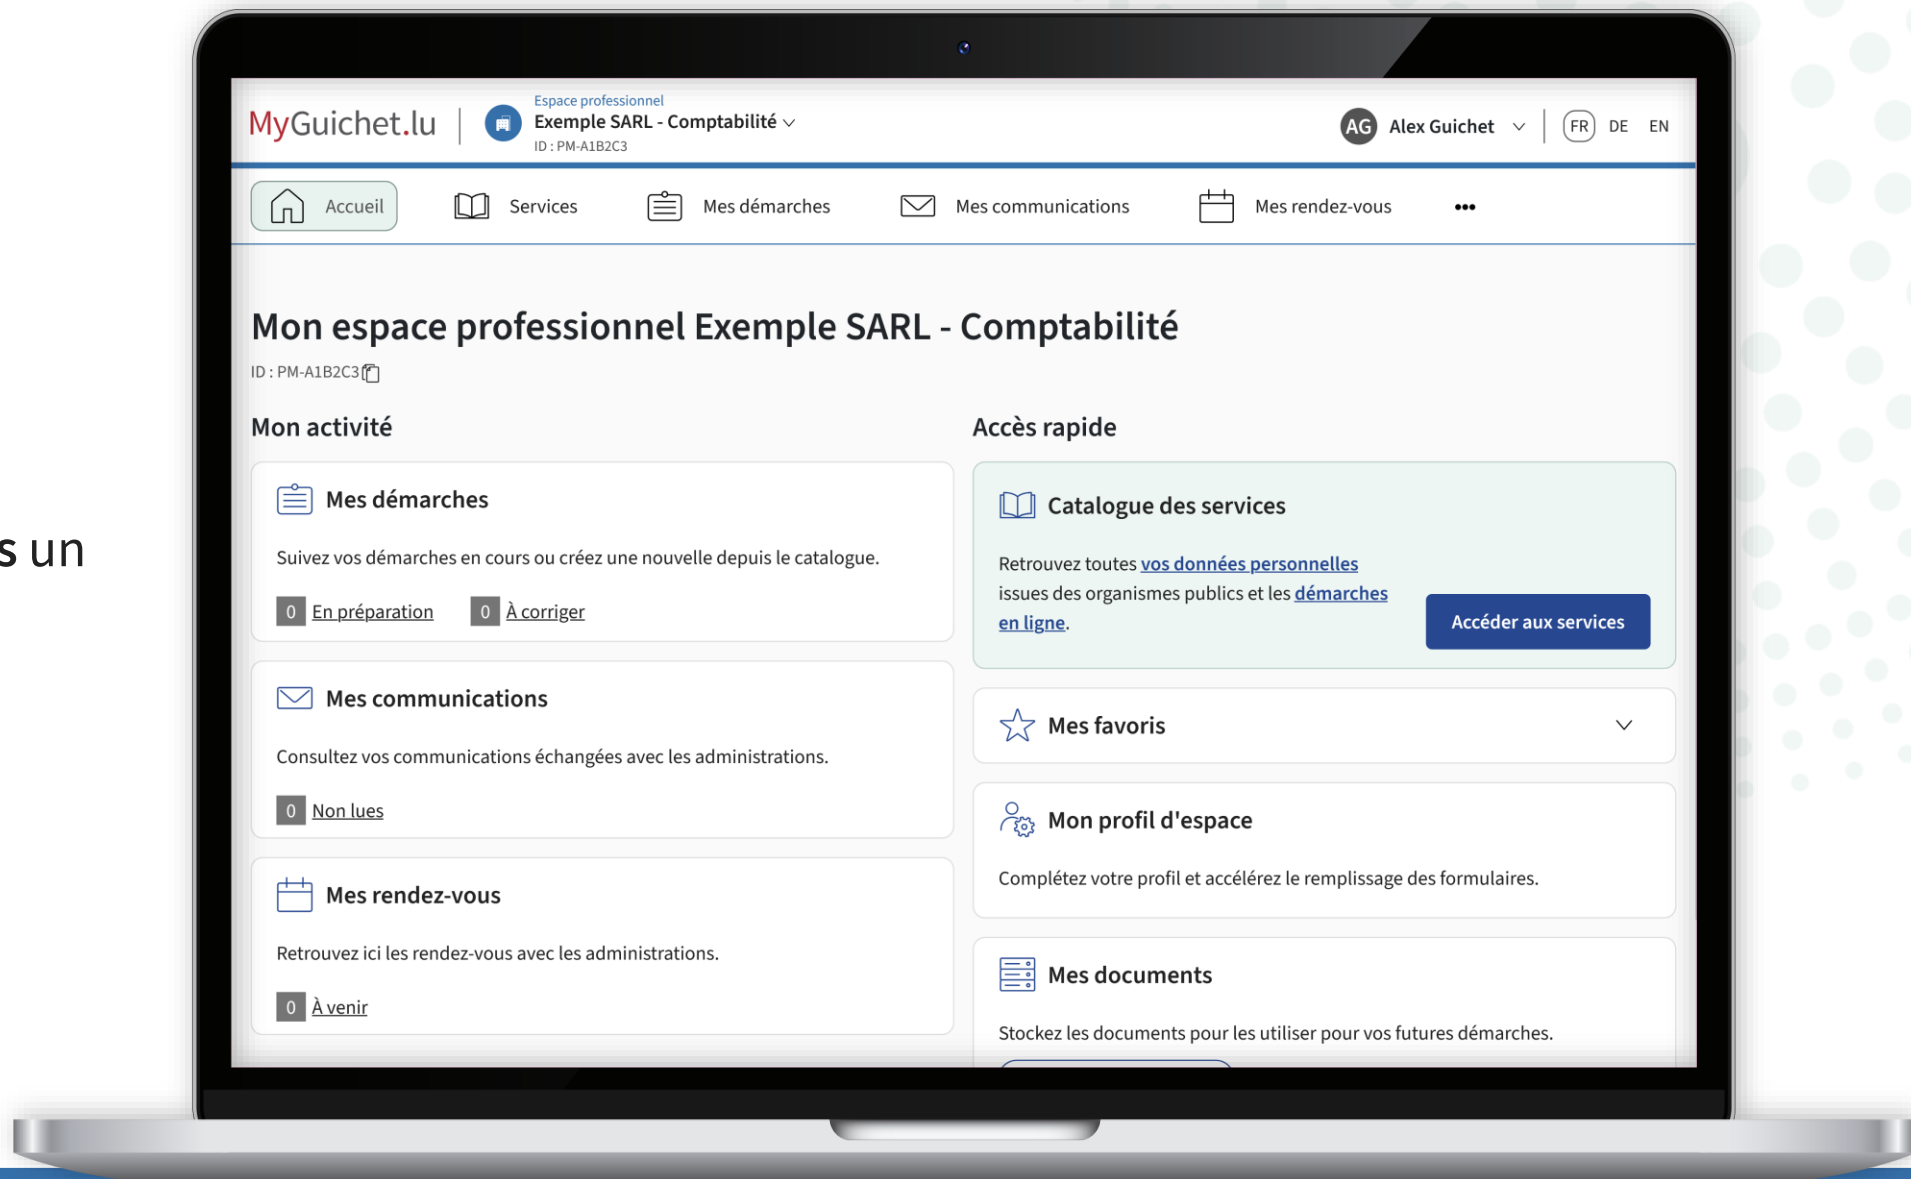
s un

MyGuichet.lu

Espace professionnel
Exemple SARL - Comptabilité
ID : PM-A1B2C3

AG Alex Guichet

FR DE EN

Accueil
Services
Mes démarches
Mes communications
Mes rendez-vous
•••

Mon espace professionnel Exemple SARL - Comptabilité

ID : PM-A1B2C3

Mon activité

Mes démarches

Suivez vos démarches en cours ou créez une nouvelle depuis le catalogue.

0 En préparation 0 À corriger

Mes communications

Consultez vos communications échangées avec les administrations.

0 Non lues

Mes rendez-vous

Retrouvez ici les rendez-vous avec les administrations.

0 À venir

Accès rapide

Catalogue des services

Retrouvez toutes vos données personnelles issues des organismes publics et les démarches en ligne.

Accéder aux services

Mes favoris

Mon profil d'espace

Complétez votre profil et accélérez le remplissage des formulaires.

Mes documents

Stockez les documents pour les utiliser pour vos futures démarches.